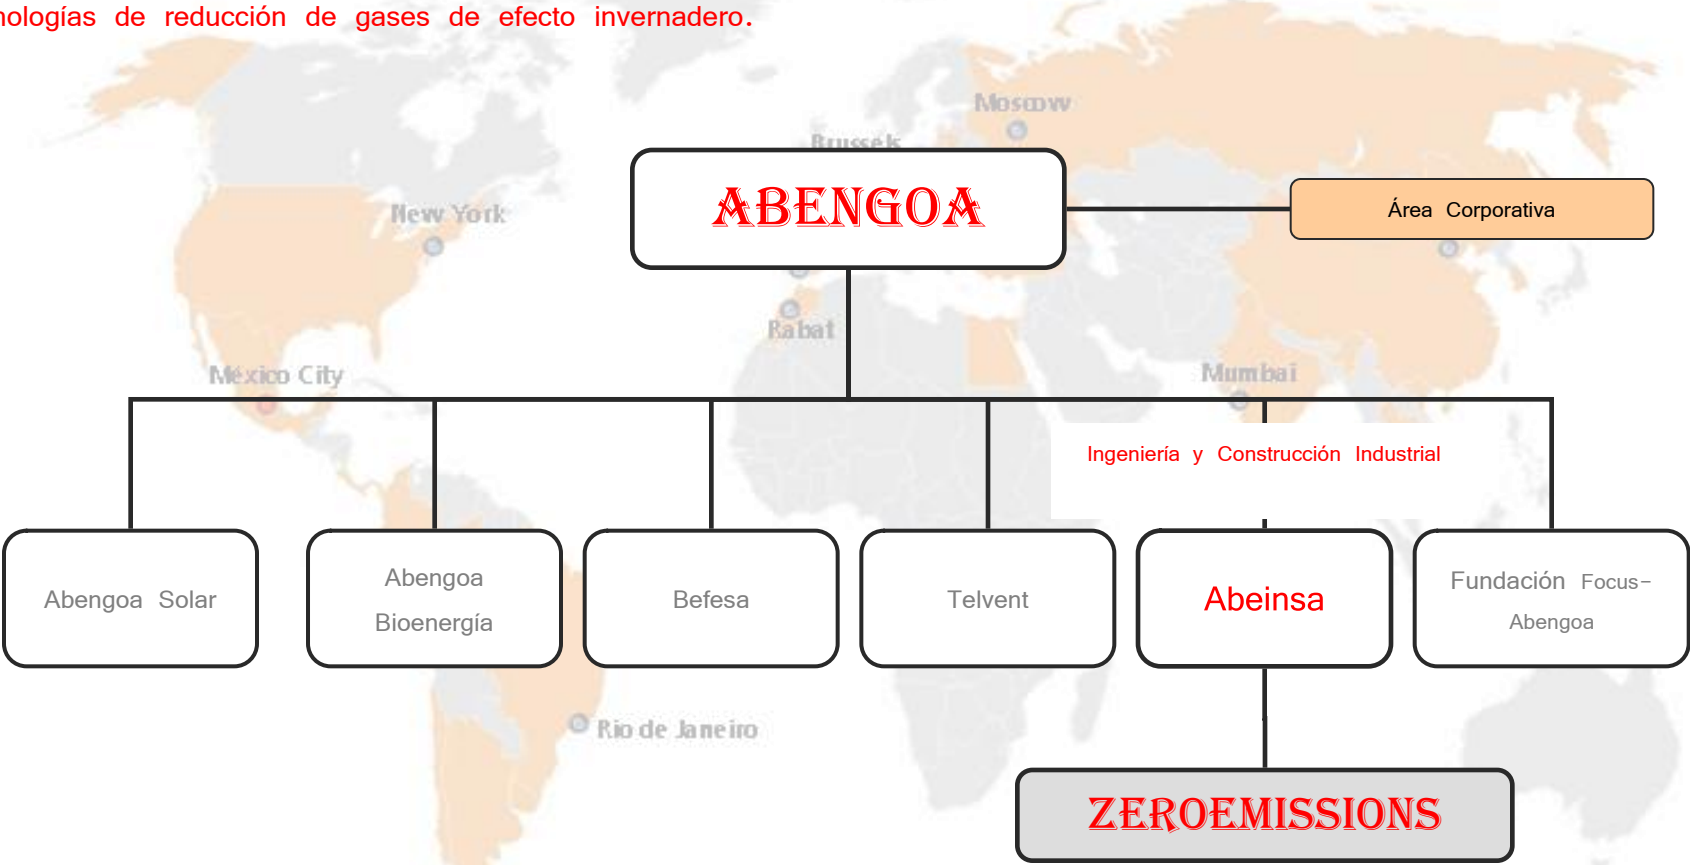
nologías de reducción de gases de efecto invernadero.

Moscow

Brussels

New York

ABENGOA

Área Corporativa

Rabat

México City

Mumbai

Ingeniería y Construcción Industrial

Abengoa Solar

Abengoa Bioenergía

Befesa

Telvent

Abeinsa

Fundación Focus-Abengoa

Rio de Janeiro

ZEROEMISSIONS